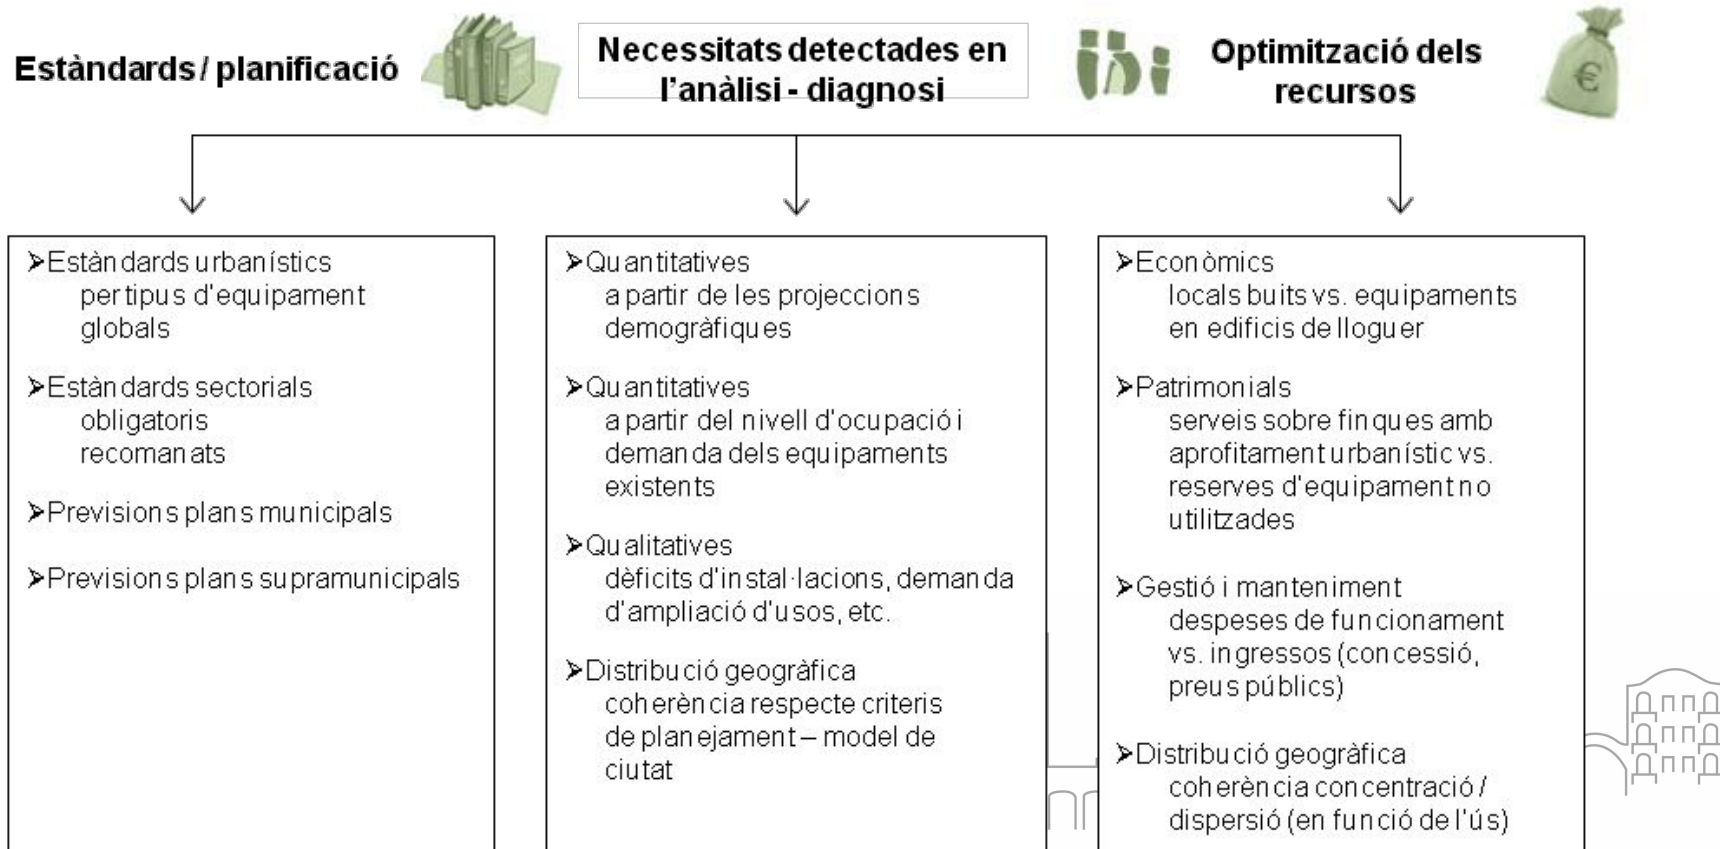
Estàndards / planificació

Necessitats detectades en l'anàlisi - diagnosi

Optimització dels recursos

€

➢Estàndards urbanístics
per tipus d'equipament
globals

➢Estàndards sectorials
obligatoris
recomanats

➢Previsions plans municipals

➢Previsions plans supramunicipals

➢Quantitatives
a partir de les projeccions demogràfiques

➢Quantitatives
a partir del nivell d'ocupació i demanda dels equipaments existents

➢Qualitatives
dèficits d'instal·lacions, demanda d'ampliació d'usos, etc.

➢Distribució geogràfica
coherència respecte criteris de planejament – model de ciutat

➢Econòmics
locals buits vs. equipaments en edificis de lloguer

➢Patrimonials
serveis sobre finques amb aprofitament urbanístic vs. reserves d'equipament no utilitzades

➢Gestió i manteniment
despeses de funcionament vs. ingressos (concessió, preus públics)

➢Distribució geogràfica
coherència concentració / dispersió (en funció de l'ús)